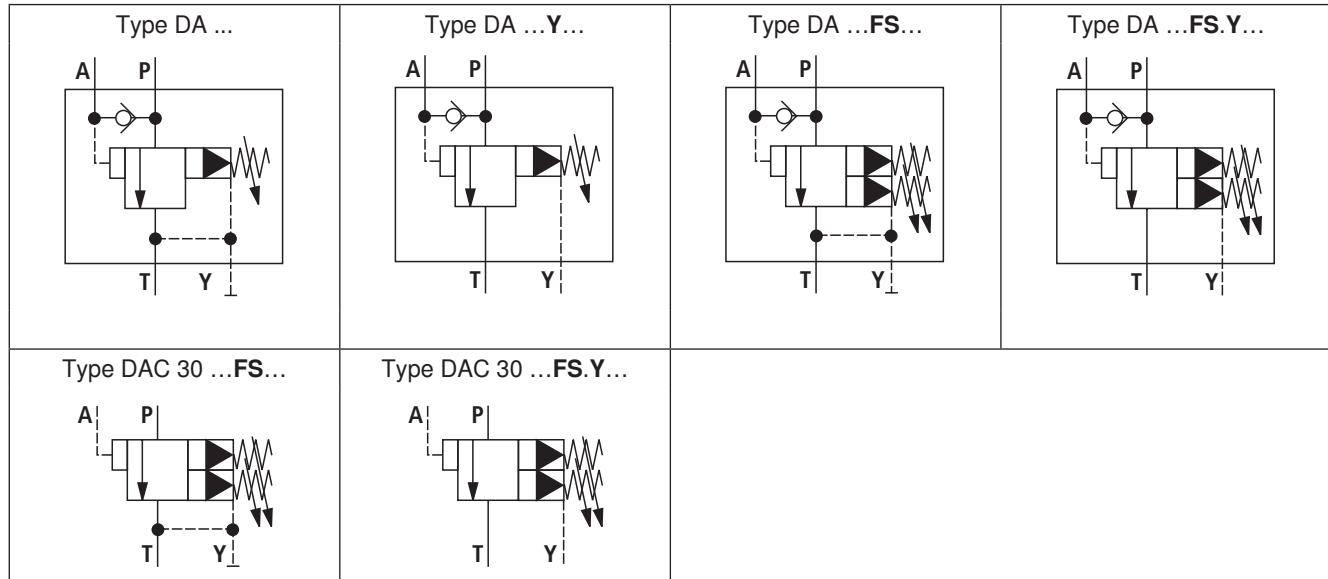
| Type DA ... | Type DA …**Y**… | Type DA …**FS**… | Type DA …**FS**.**Y**… |
|---|---|---|---|
| A P T Y | A P T Y | A P T Y | A P T Y |
| Type DAC 30 …**FS**… | Type DAC 30 …**FS**.**Y**… | | |
| A P T Y | A P T Y | | |